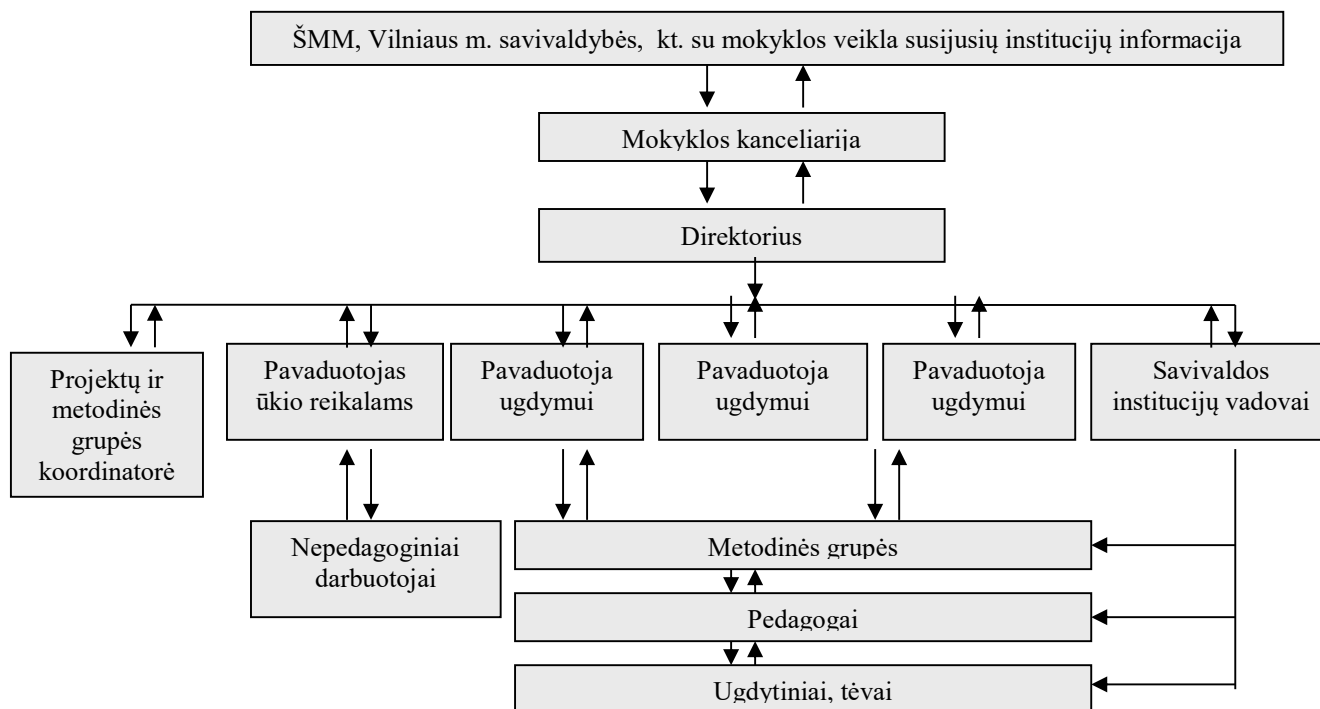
ŠMM, Vilniaus m. savivaldybės, kt. su mokyklos veikla susijusių institucijų informacija

Mokyklos kanceliarija

Direktorius

Projektų ir metodinės grupės koordinatorė

Pavaduotojas ūkio reikalams

Pavaduotoja ugdymui

Pavaduotoja ugdymui

Pavaduotoja ugdymui

Savivaldos institucijų vadovai

Nepedagoginiai darbuotojai

Metodinės grupės

Pedagogai

Ugdytiniai, tėvai